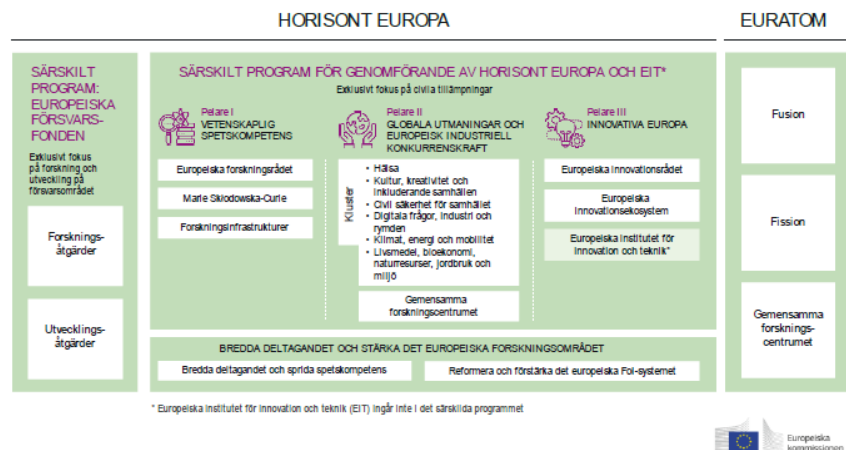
HORISONT EUROPA

EURATOM

SÄRSKILT PROGRAM: EUROPEISKA FÖRSVARSFONDEN

Exklusivt fokus på forskning och utveckling på försvarsområdet

Forsknings-åtgärder

Utvecklings-åtgärder

SÄRSKILT PROGRAM FÖR GENOMFÖRANDE AV HORISONT EUROPA OCH EIT*

Exklusivt fokus på civila tillämpningar

Pelare I
VETENSKAPLIG SPETSKOMPETENS

Europeiska forskningsrådet

Marie Skłodowska-Curie

Forskningsinfrastrukturer

Pelare II
GLOBALA UTMANINGAR OCH EUROPEISK INDUSTRIELL KONKURRENSKRAFT

Kluster

• Hälsa
• Kultur, kreativitet och inkluderande samhällen
• Civil säkerhet för samhället
• Digitala frågor, industri och rymden
• Klimat, energi och mobilitet
• Livsmedel, bioekonomi, naturresurser, jordbruk och miljö

Gemensamma forskningscentrumet

Pelare III
INNOVATIVA EUROPA

Europeiska innovationsrådet

Europeiska innovationsekosystem

Europeiska institutet för innovation och teknik*

BREDDA DELTAGANDET OCH STÄRKA DET EUROPEISKA FORSKNINGSOMRÅDET

Bredda deltagandet och sprida spetskompetens

Reformera och förstärka det europeiska FoI-systemet

Fusion

Fission

Gemensamma forsknings-centrumet

* Europeiska institutet för innovation och teknik (EIT) ingår inte i det särskilda programmet

Europeiska kommissionen